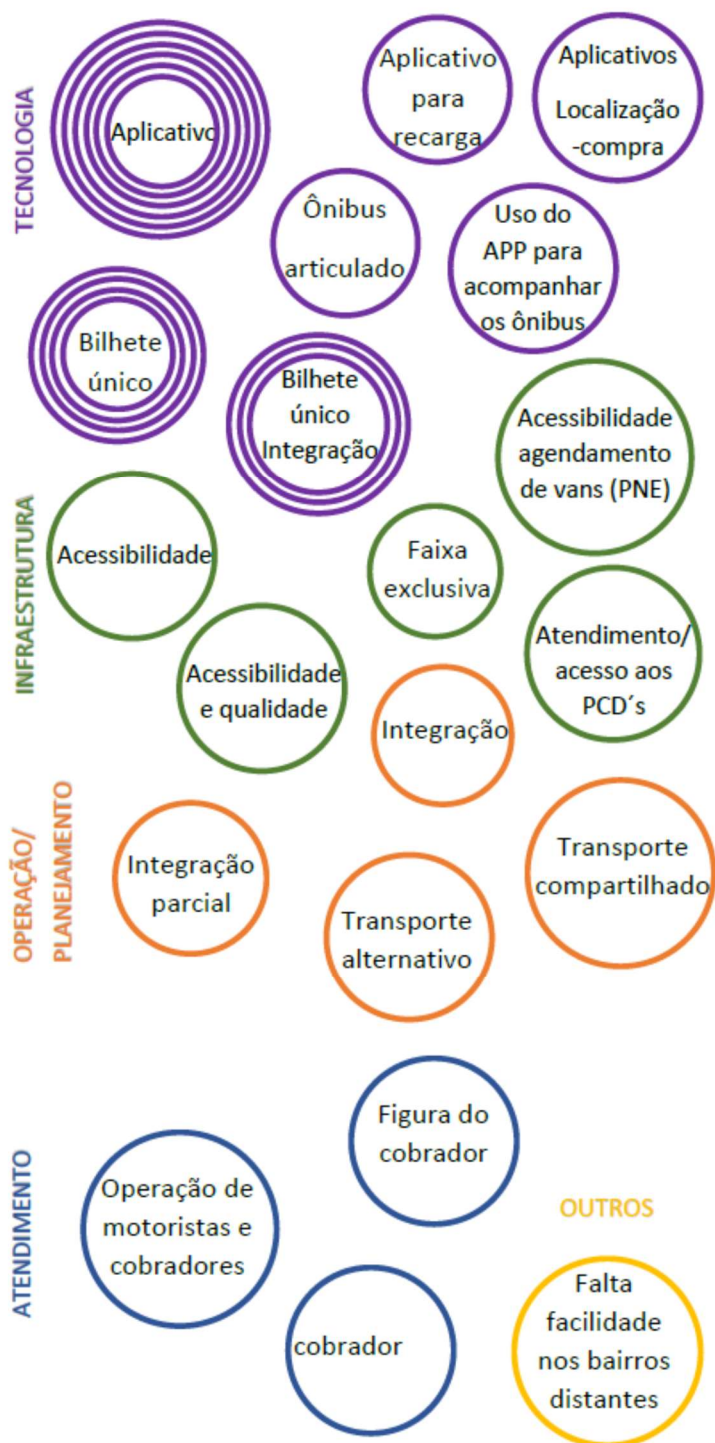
TECNOLOGIA

Aplicativo

Aplicativo para recarga

Aplicativos Localização -compra

Ônibus articulado

Uso do APP para acompanhar os ônibus

Bilhete único

Bilhete único Integração

INFRAESTRUTURA

Acessibilidade agendamento de vans (PNE)

Acessibilidade

Faixa exclusiva

Atendimento/ acesso aos PCD´s

Acessibilidade e qualidade

Integração

OPERAÇÃO/ PLANEJAMENTO

Integração parcial

Transporte compartilhado

Transporte alternativo

ATENDIMENTO

Figura do cobrador

Operação de motoristas e cobradores

OUTROS

cobrador

Falta facilidade nos bairros distantes